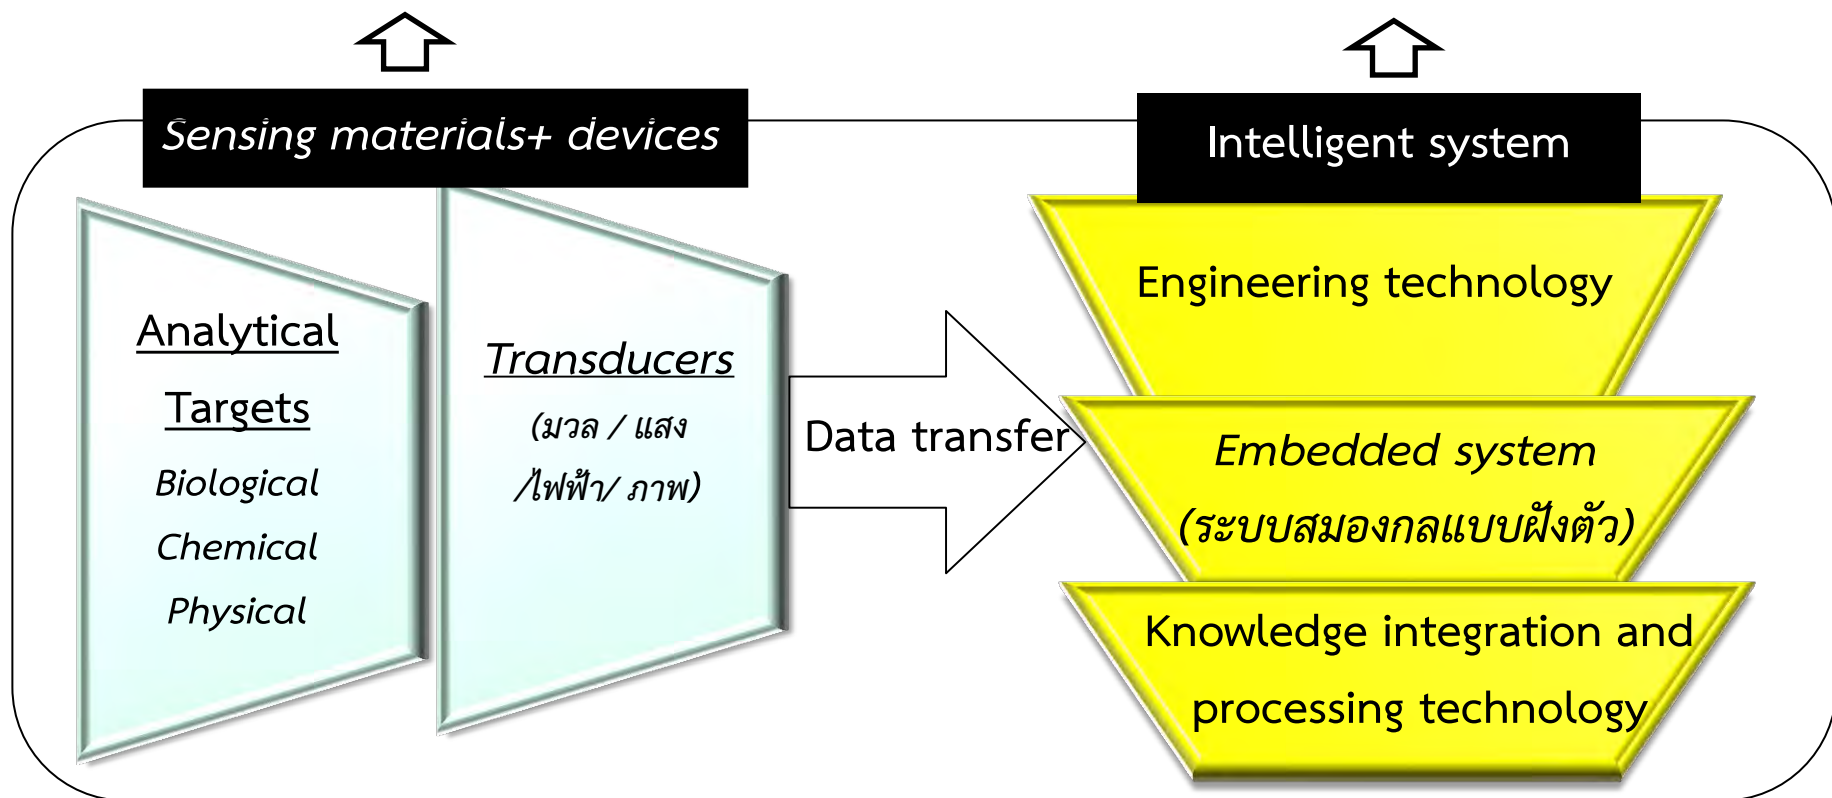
Sensing materials+ devices

Intelligent system

Analytical Targets

Biological

Chemical

Physical

Transducers

(มวล / แสง /ไฟฟ้า/ ภาพ)

Data transfer

Engineering technology

Embedded system (ระบบสมองกลแบบฝังตัว)

Knowledge integration and processing technology